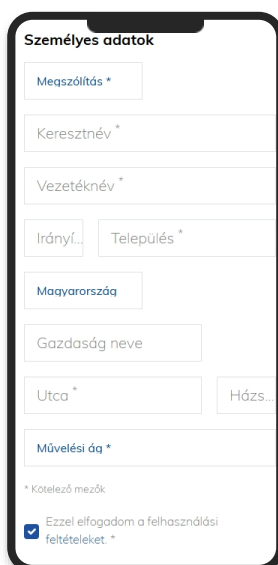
Személyes adatok

Megszólítás *

Keresztnév *

Vezetéknév *

Irányí... Település *

Magyarország

Gazdaság neve

Utca * Házs...

Művelési ág *

* Kötelező mezők

Ezzel elfogadom a felhasználási feltételeket. *